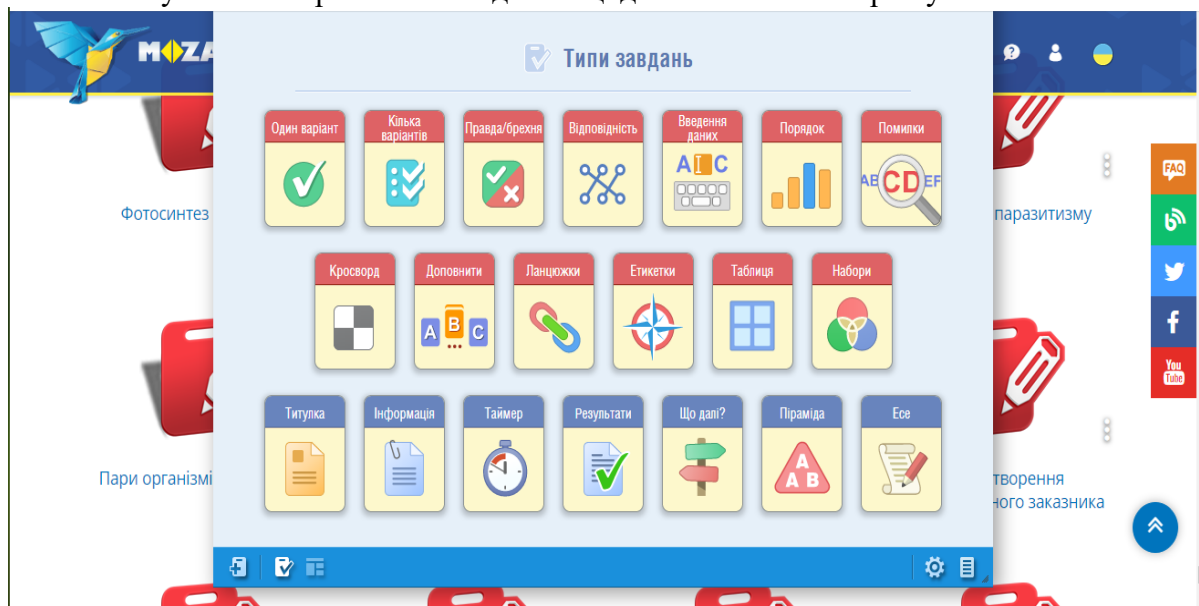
MOZA

Типи завдань

Один варіант
Кілька варіантів
Правда/брехня
Відповідність
Введення даних
Порядок
Помилки

Кросворд
Доповнити
Ланцюжки
Етикетки
Таблиця
Набори

Титулка
Інформація
Таймер
Результати
Що далі?
Піраміда
Есе

Фотосинтез
паразитизму
Пари організмі
створення
ного заказника

FAQ
You Tube